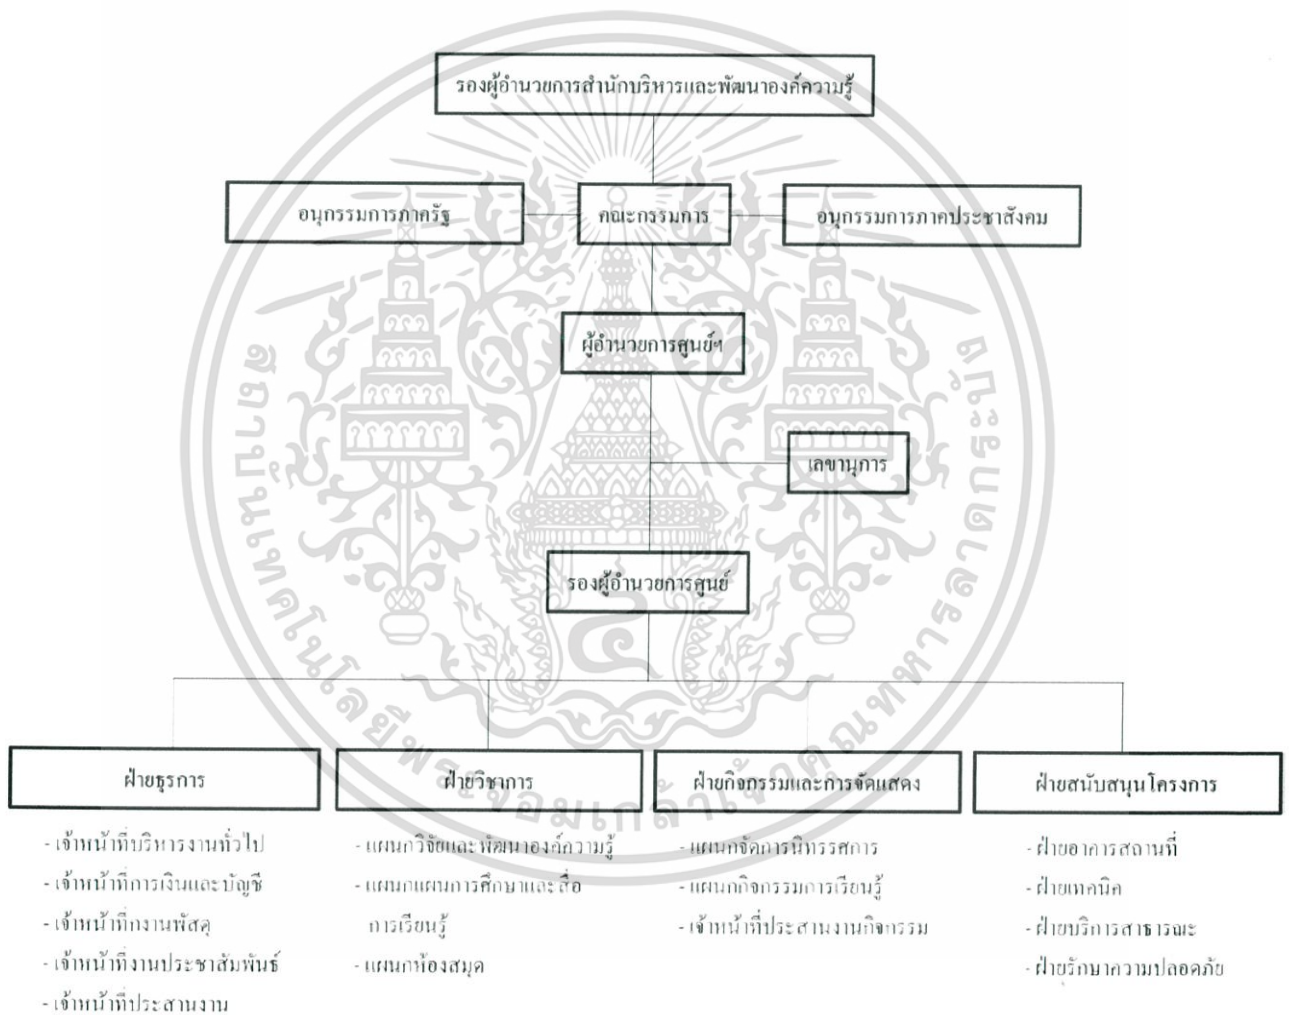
รองผู้อำนวยการสำนักบริหารและพัฒนาองค์ความรู้

อนุกรรมการภาครัฐ

คณะกรรมการ

อนุกรรมการภาคประชาสังคม

ผู้อำนวยการศูนย์ฯ

เลขานุการ

รองผู้อำนวยการศูนย์

ฝ่ายธุรการ

- เจ้าหน้าที่บริหารงานทั่วไป
- เจ้าหน้าที่การเงินและบัญชี
- เจ้าหน้าที่งานพัสดุ
- เจ้าหน้าที่งานประชาสัมพันธ์
- เจ้าหน้าที่ประสานงาน

ฝ่ายวิชาการ

- แผนกวิจัยและพัฒนาองค์ความรู้
- แผนกแผนการศึกษาและสื่อการเรียนรู้
- แผนกห้องสมุด

ฝ่ายกิจกรรมและการจัดแสดง

- แผนกจัดการนิทรรศการ
- แผนกกิจกรรมการเรียนรู้
- เจ้าหน้าที่ประสานงานกิจกรรม

ฝ่ายสนับสนุนโครงการ

- ฝ่ายอาคารสถานที่
- ฝ่ายเทคนิค
- ฝ่ายบริการสาธารณะ
- ฝ่ายรักษาความปลอดภัย

สถาบันเทคโนโลยีพระจอมเกล้าเจ้าคุณทหารลาดกระบัง